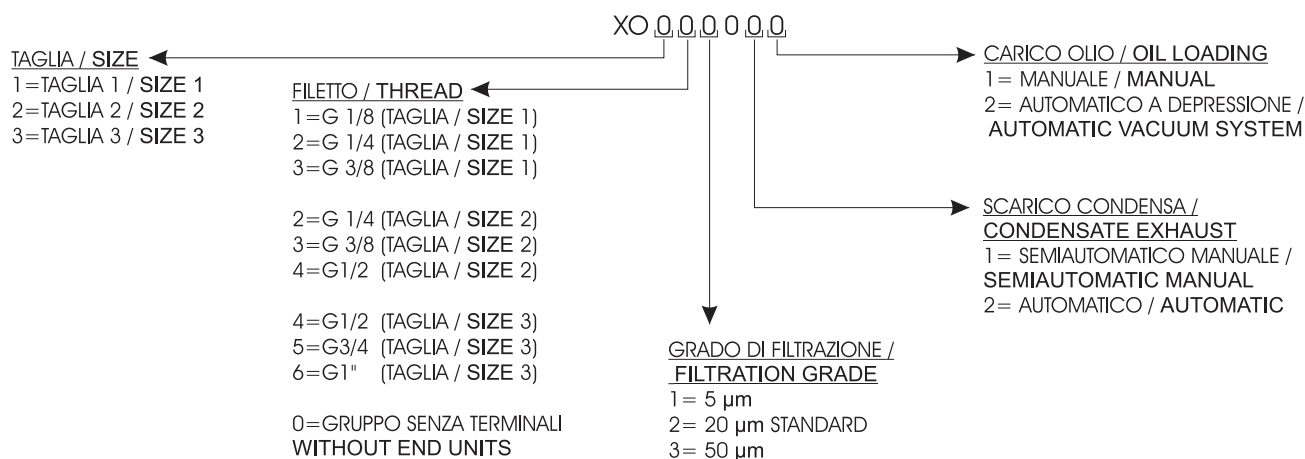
XO 0 0 0 0 0 0

TAGLIA / SIZE
1=TAGLIA 1 / SIZE 1
2=TAGLIA 2 / SIZE 2
3=TAGLIA 3 / SIZE 3

FILETTO / THREAD
1=G 1/8 (TAGLIA / SIZE 1)
2=G 1/4 (TAGLIA / SIZE 1)
3=G 3/8 (TAGLIA / SIZE 1)

2=G 1/4 (TAGLIA / SIZE 2)
3=G 3/8 (TAGLIA / SIZE 2)
4=G1/2 (TAGLIA / SIZE 2)

4=G1/2 (TAGLIA / SIZE 3)
5=G3/4 (TAGLIA / SIZE 3)
6=G1" (TAGLIA / SIZE 3)

0=GRUPPO SENZA TERMINALI
WITHOUT END UNITS

GRADO DI FILTRAZIONE /
FILTRATION GRADE
1= 5 µm
2= 20 µm STANDARD
3= 50 µm

CARICO OLIO / OIL LOADING
1= MANUALE / MANUAL
2= AUTOMATICO A DEPRESSIONE /
AUTOMATIC VACUUM SYSTEM

SCARICO CONDENSA /
CONDENSATE EXHAUST
1= SEMIAUTOMATICO MANUALE /
SEMIAUTOMATIC MANUAL
2= AUTOMATICO / AUTOMATIC